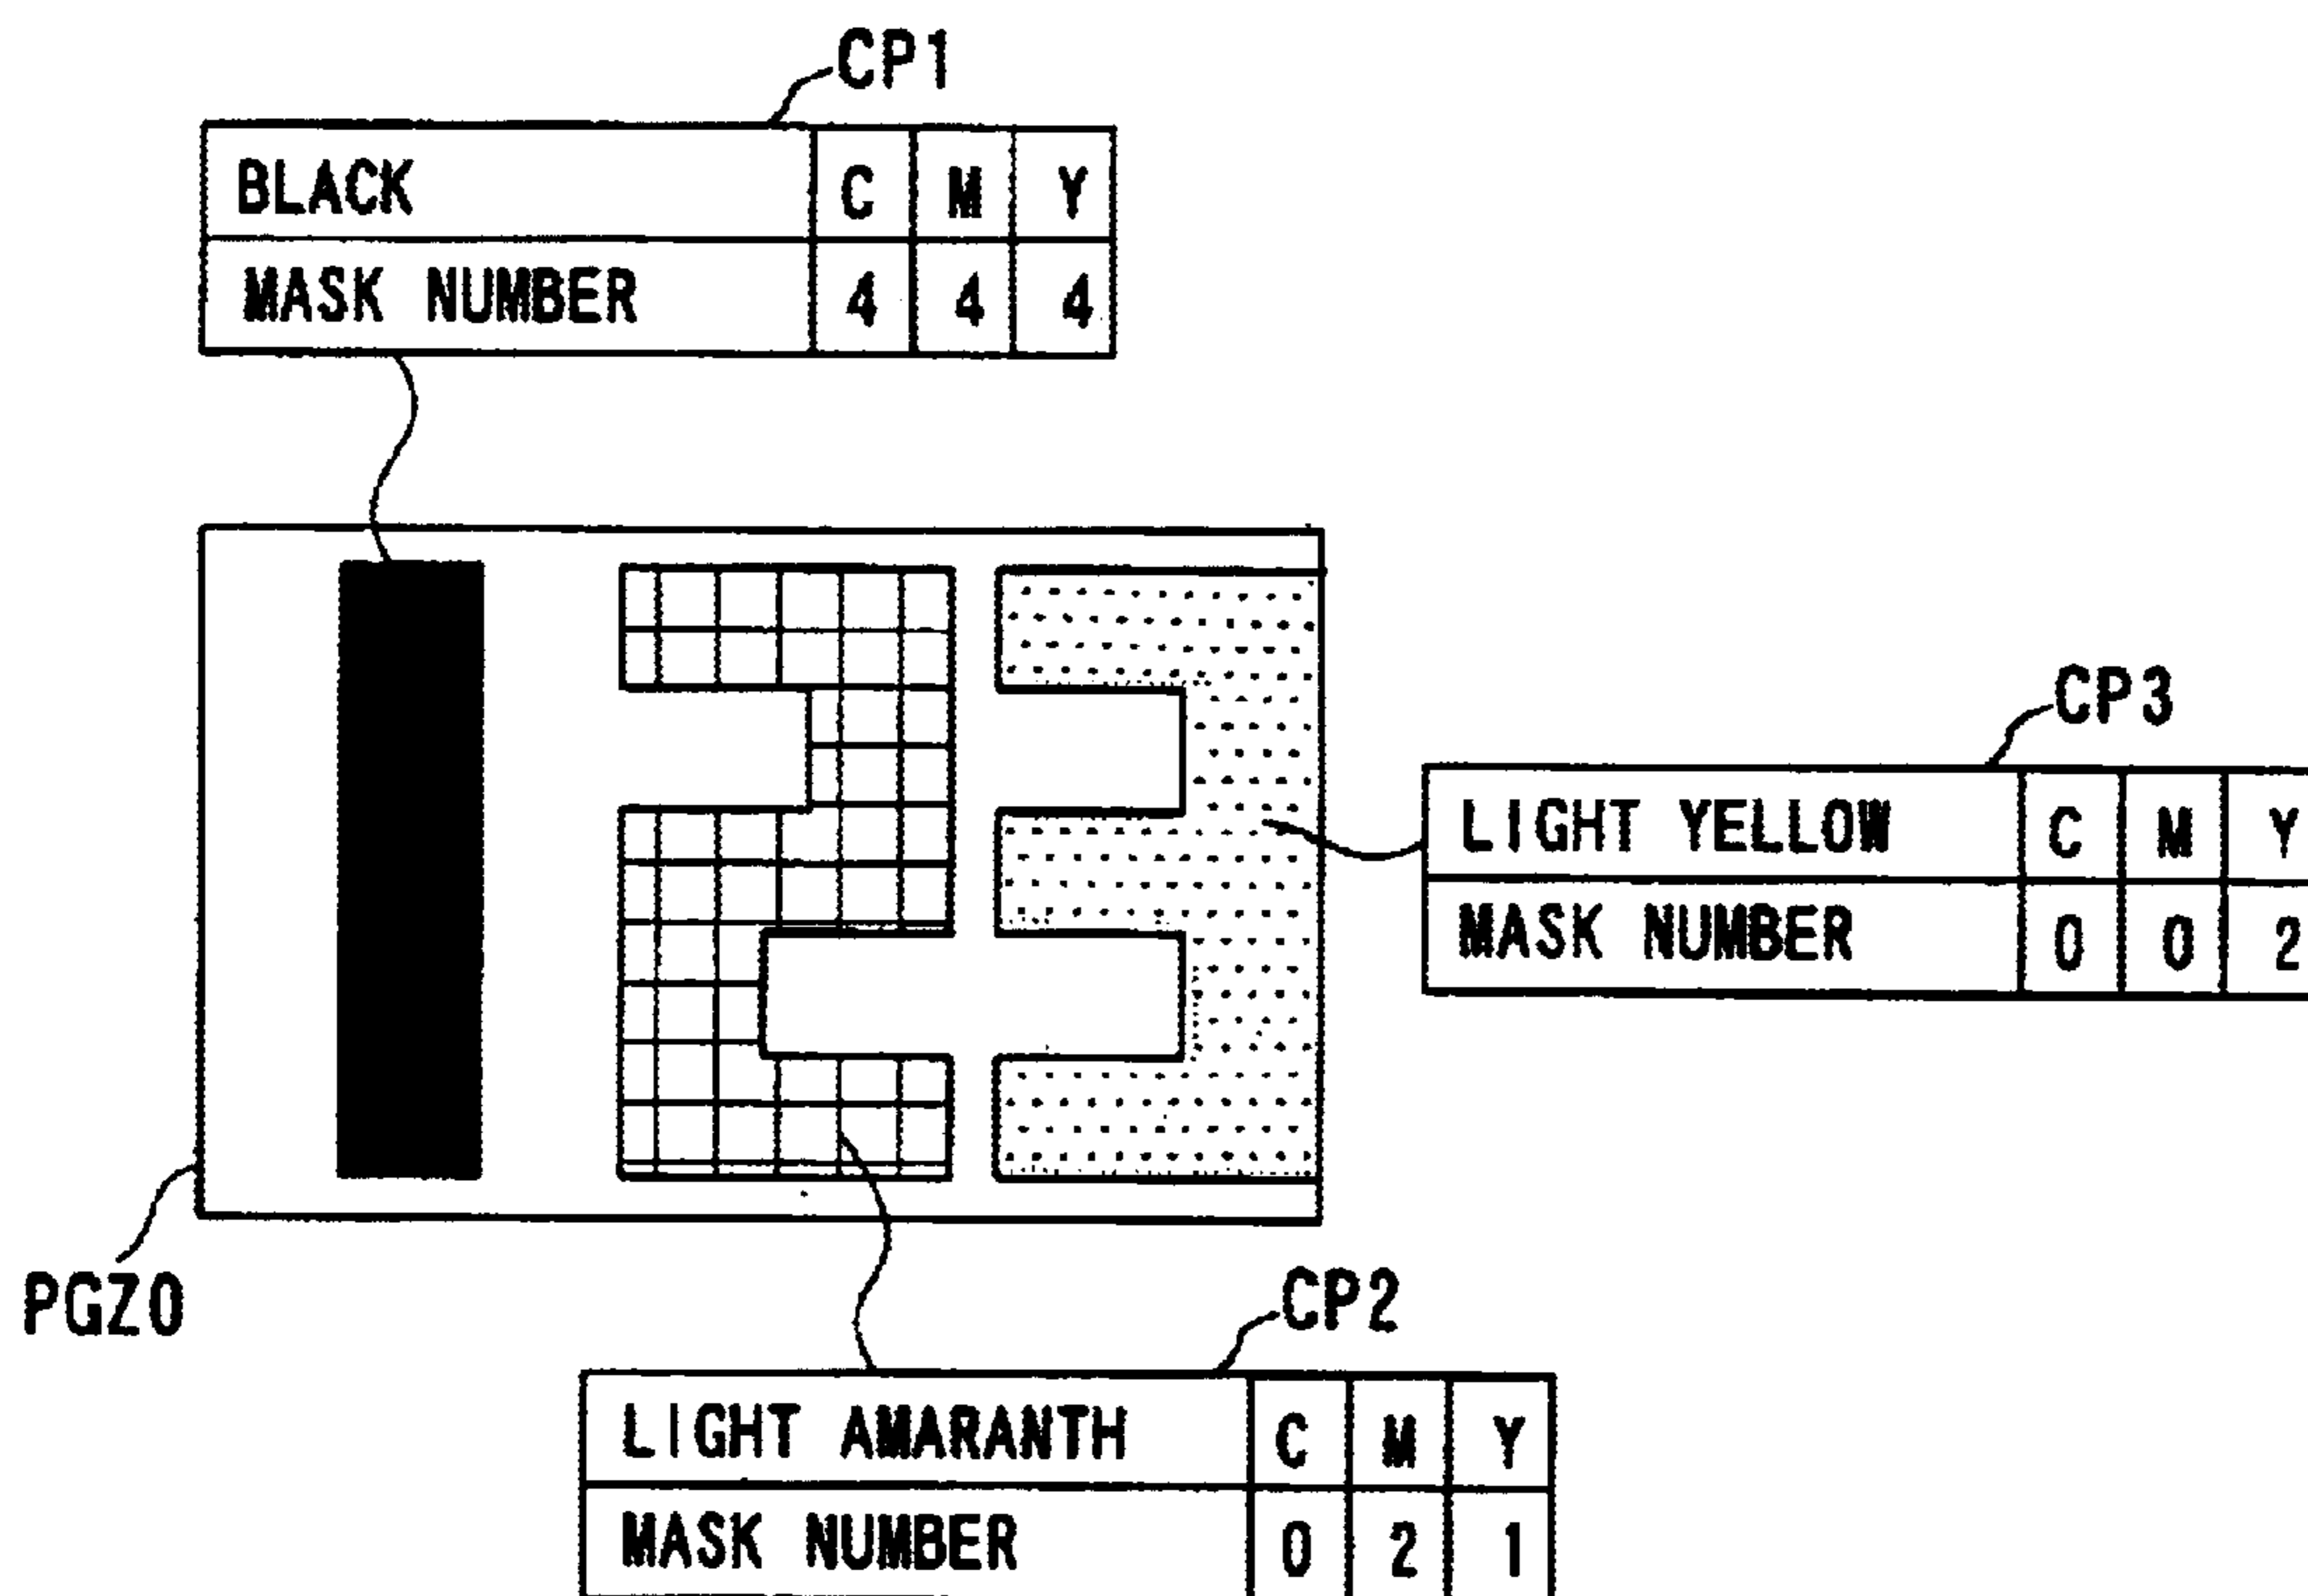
CP1

| BLACK | C | M | Y |
|---|---|---|---|
| MASK NUMBER | 4 | 4 | 4 |

CP3

| LIGHT YELLOW | C | M | Y |
|---|---|---|---|
| MASK NUMBER | 0 | 0 | 2 |

PGZ0

CP2

| LIGHT AMARANTH | C | M | Y |
|---|---|---|---|
| MASK NUMBER | 0 | 2 | 1 |